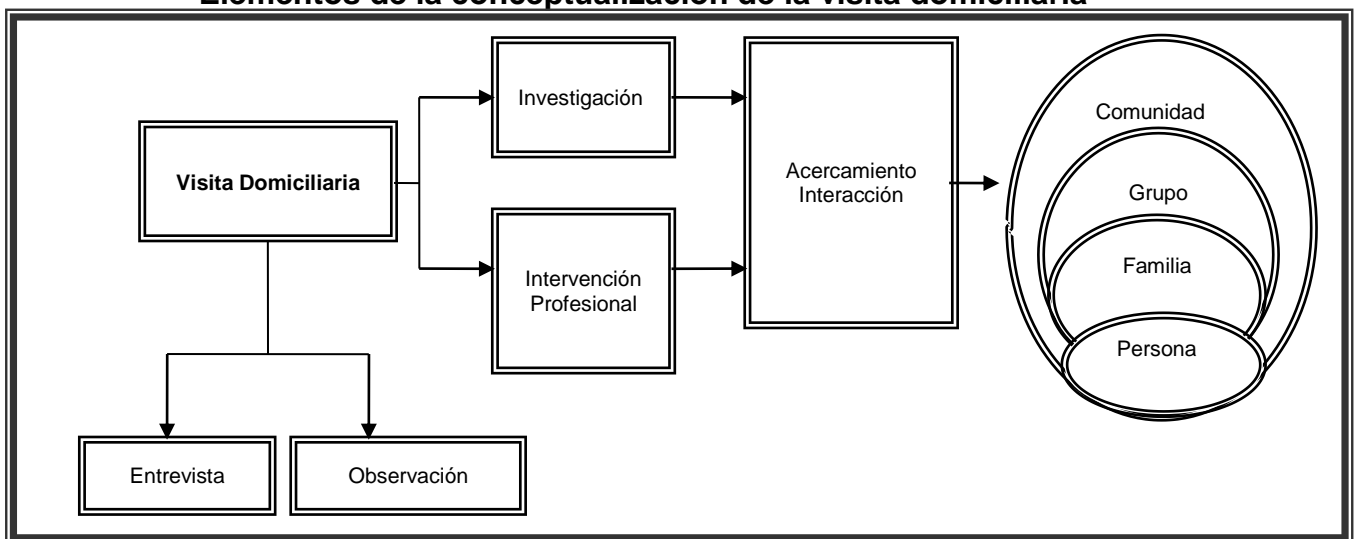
Elementos de la conceptualización de la visita domiciliaria

Visita Domiciliaria

Investigación

Intervención Profesional

Acercamiento Interacción

Comunidad

Grupo

Familia

Persona

Entrevista

Observación